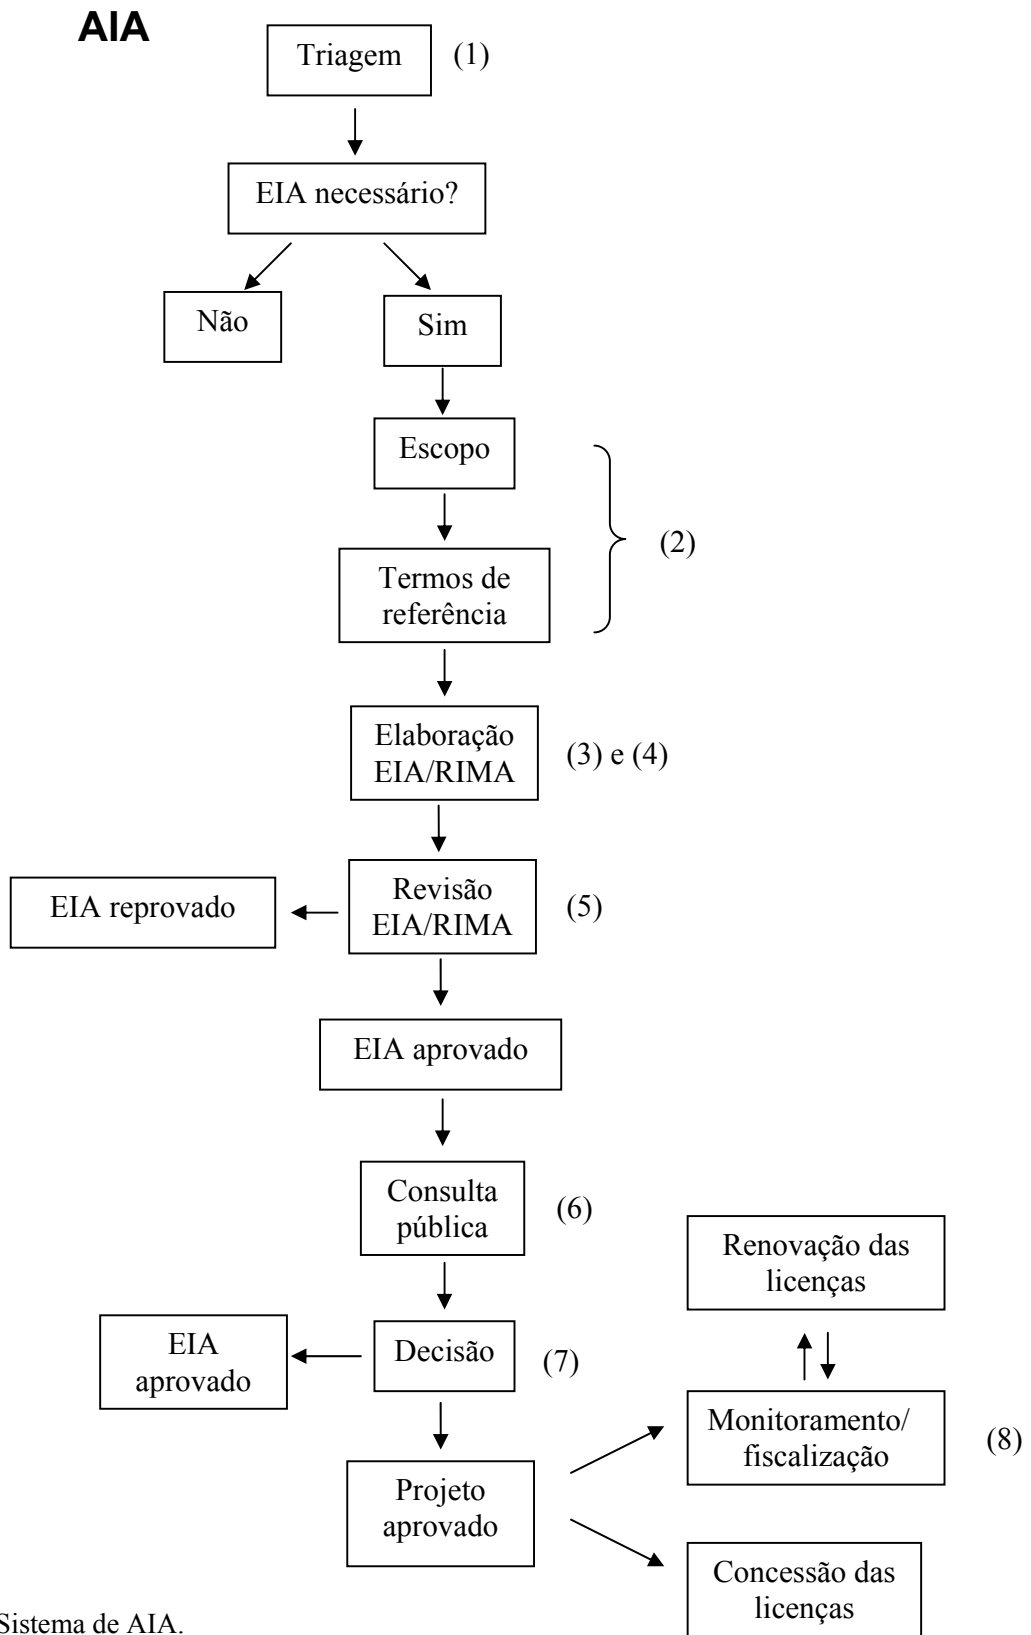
AIA

Triagem (1)

EIA necessário?

Não

Sim

Escopo

Termos de referência

(2)

Elaboração EIA/RIMA (3) e (4)

EIA reprovado

Revisão EIA/RIMA (5)

EIA aprovado

Consulta pública (6)

Renovação das licenças

EIA aprovado

Decisão (7)

Monitoramento/ fiscalização (8)

Projeto aprovado

Concessão das licenças

Sistema de AIA.